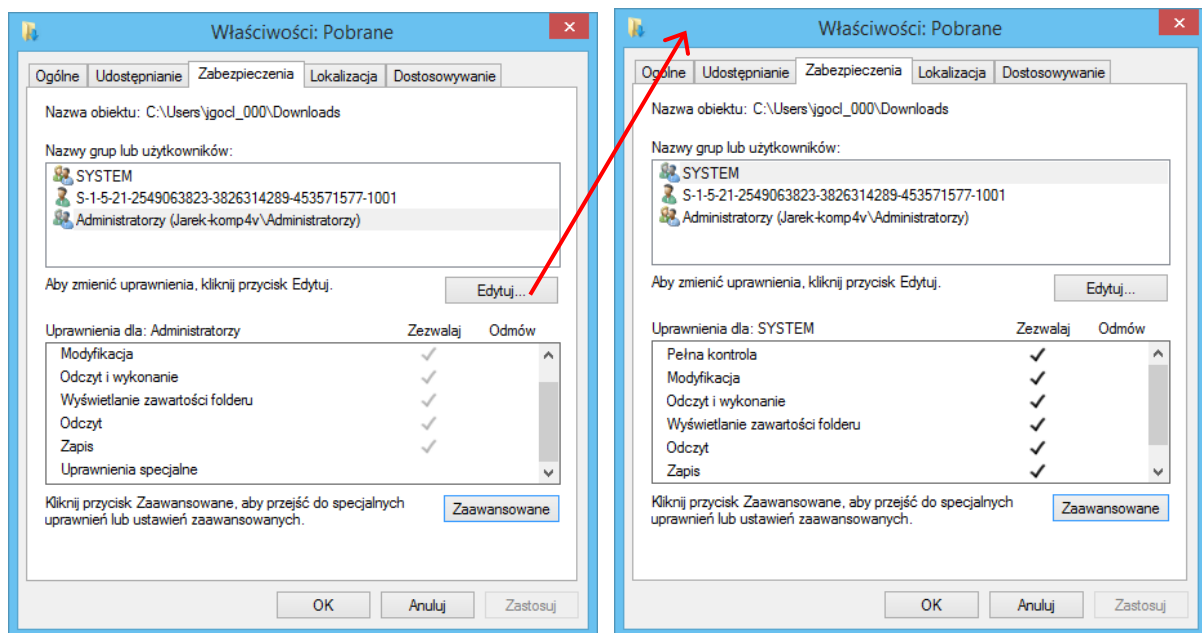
Właściwości: Pobrane

Ogólne | Udostępnianie | Zabezpieczenia | Lokalizacja | Dostosowywanie

Nazwa obiektu: C:\Users\jgocl_000\Downloads

Nazwy grup lub użytkowników:
SYSTEM
S-1-5-21-2549063823-3826314289-453571577-1001
Administratorzy (Jarek-komp4v\Administratorzy)

Aby zmienić uprawnienia, kliknij przycisk Edytuj.

Edytuj...

| Uprawnienia dla: Administratorzy | Zezwalaj | Odmów |
|---|---|---|
| Modyfikacja | ✓ | |
| Odczyt i wykonanie | ✓ | |
| Wyświetlanie zawartości folderu | ✓ | |
| Odczyt | ✓ | |
| Zapis | ✓ | |
| Uprawnienia specjalne | | |

Kliknij przycisk Zaawansowane, aby przejść do specjalnych uprawnień lub ustawień zaawansowanych.

Zaawansowane

OK Anuluj Zastosuj

Właściwości: Pobrane

Ogólne | Udostępnianie | Zabezpieczenia | Lokalizacja | Dostosowywanie

Nazwa obiektu: C:\Users\jgocl_000\Downloads

Nazwy grup lub użytkowników:
SYSTEM
S-1-5-21-2549063823-3826314289-453571577-1001
Administratorzy (Jarek-komp4v\Administratorzy)

Aby zmienić uprawnienia, kliknij przycisk Edytuj.

Edytuj...

| Uprawnienia dla: SYSTEM | Zezwalaj | Odmów |
|---|---|---|
| Pełna kontrola | ✓ | |
| Modyfikacja | ✓ | |
| Odczyt i wykonanie | ✓ | |
| Wyświetlanie zawartości folderu | ✓ | |
| Odczyt | ✓ | |
| Zapis | ✓ | |

Kliknij przycisk Zaawansowane, aby przejść do specjalnych uprawnień lub ustawień zaawansowanych.

Zaawansowane

OK Anuluj Zastosuj